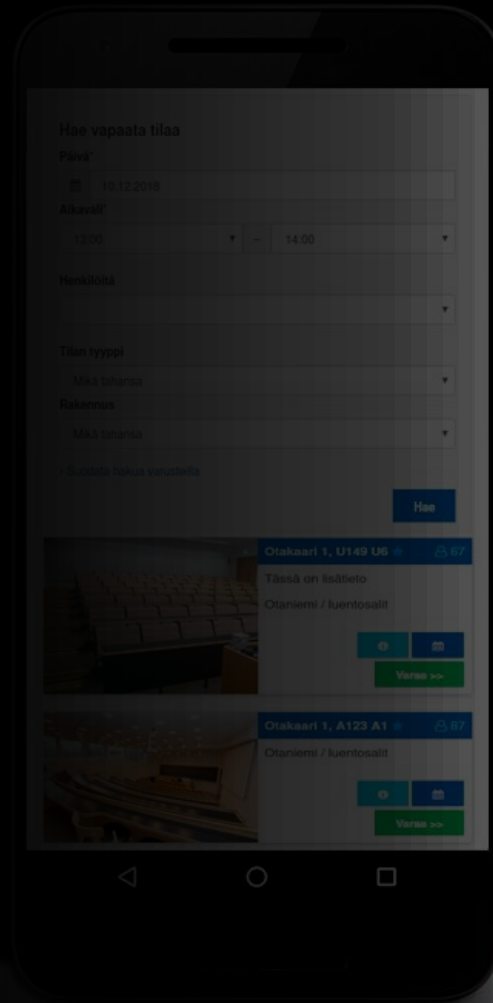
Hae vapaata tilaa
Päivä*
15.12.2018
Aikaväli*
13:00 – 14:00
Henkilöitä
Tilan tyyppi
Mikä tahansa
Rakennus
Mikä tahansa
› Suodata hakua varusteilla
Hae
Otakaari 1, U149 U6 67
Tässä on lisätieto
Otaniemi / luentosalit
Varaa >>
Otakaari 1, A123 A1 87
Otaniemi / luentosalit
Varaa >>